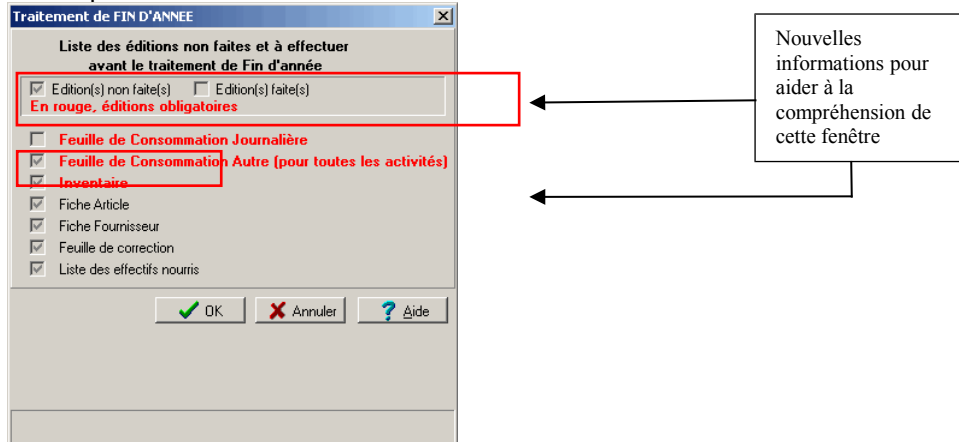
Traitement de FIN D'ANNEE

Liste des éditions non faites et à effectuer avant le traitement de Fin d'année

Edition(s) non faite(s) Edition(s) faite(s)
En rouge, éditions obligatoires

Feuille de Consommation Journalière
Feuille de Consommation Autre (pour toutes les activités)
Inventaire
Fiche Article
Fiche Fournisseur
Feuille de correction
Liste des effectifs nourris

OK Annuler Aide

Nouvelles informations pour aider à la compréhension de cette fenêtre